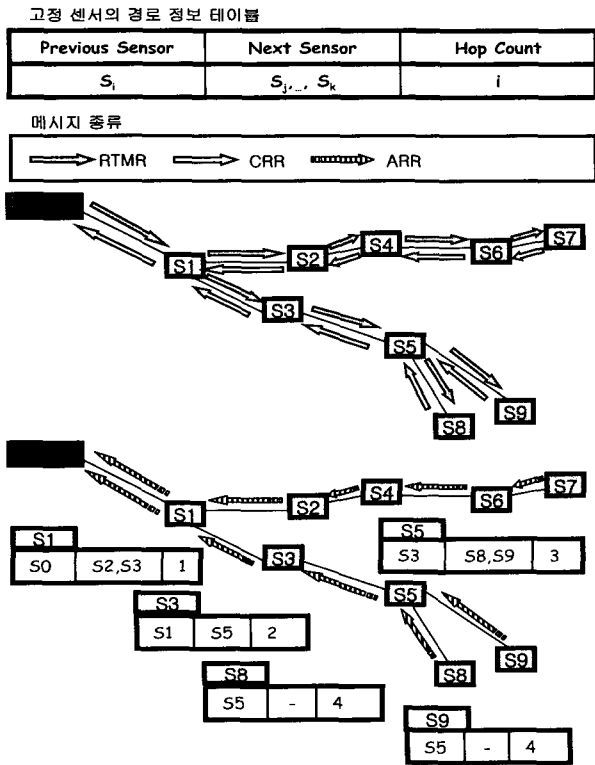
고정 센서의 경로 정보 테이블

| Previous Sensor | Next Sensor | Hop Count |
|---|---|---|
| $S_i$ | $S_j, ..., S_k$ | i |

메시지 종류

RTMR CRR ARR

S1 S2 S4 S6 S7 S3 S5 S8 S9

S1 S2 S4 S6 S7 S3 S5 S8 S9

S1

| S0 | S2,S3 | 1 |
|---|---|---|

S5

| S3 | S8,S9 | 3 |
|---|---|---|

S3

| S1 | S5 | 2 |
|---|---|---|

S8

| S5 | - | 4 |
|---|---|---|

S9

| S5 | - | 4 |
|---|---|---|